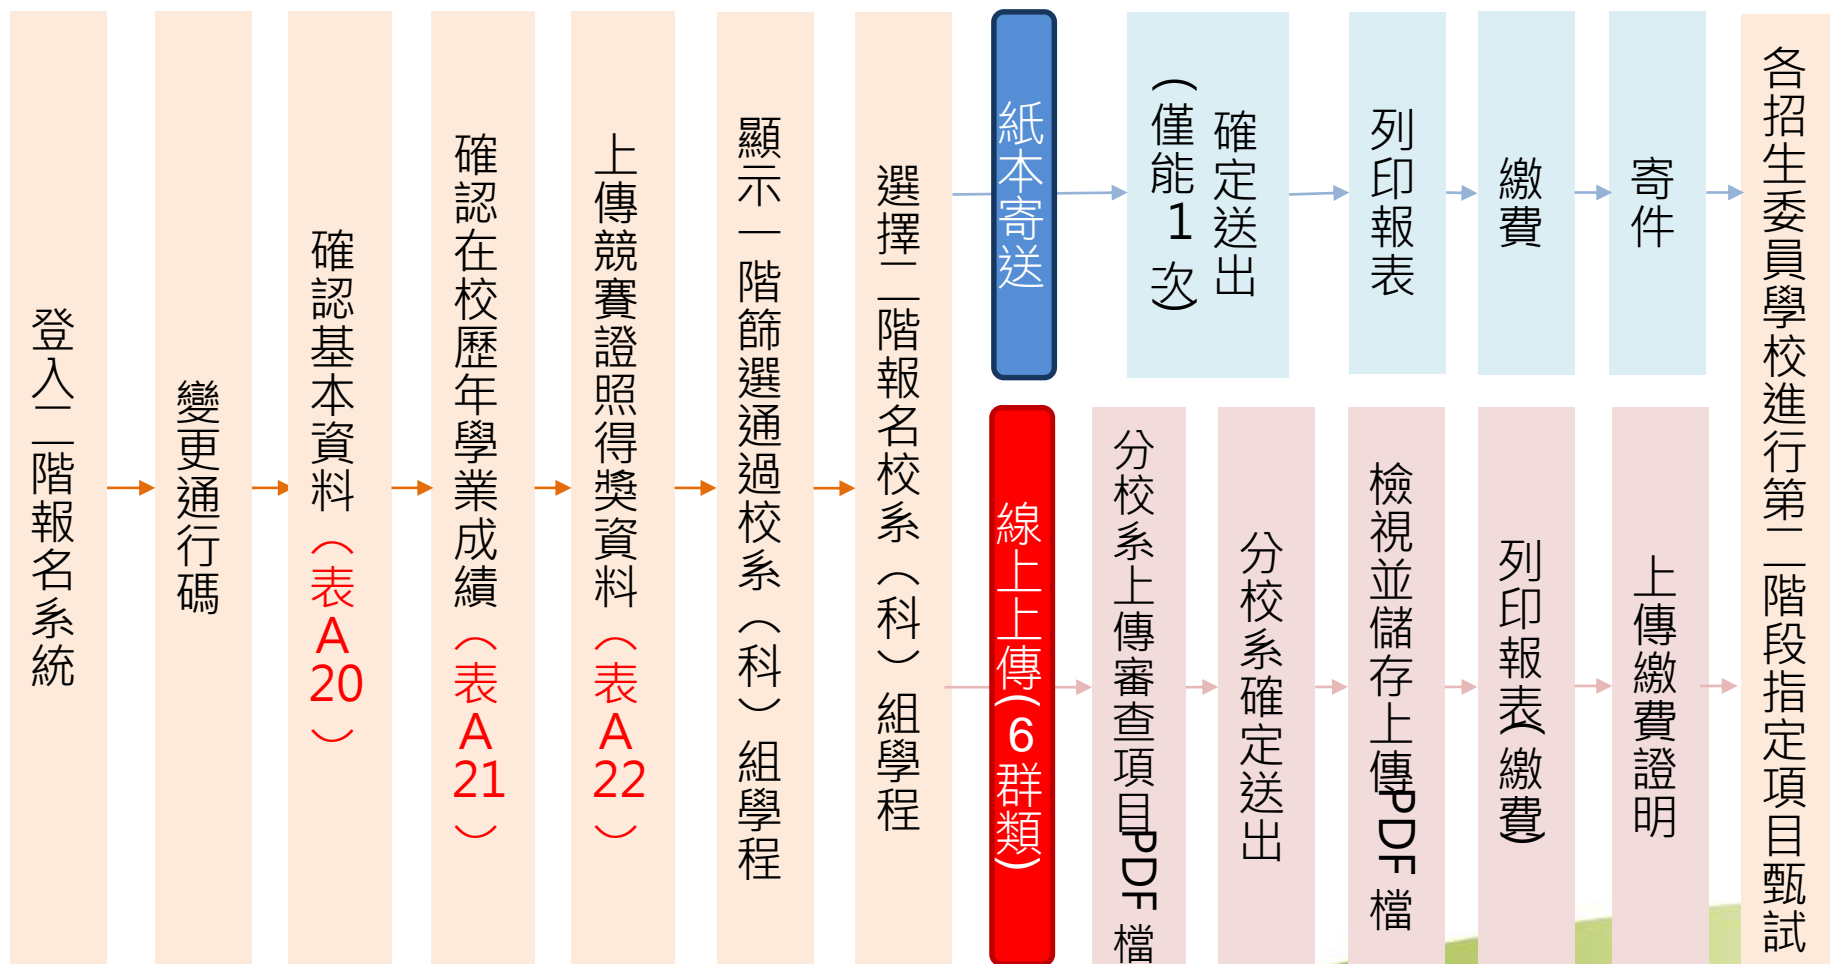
登入二階報名系統

變更通行碼

確認基本資料（表A20）

確認在校歷年學業成績（表A21）

上傳競賽證照得獎資料（表A22）

顯示一階篩選通過校系（科）組學程

選擇二階報名校系（科）組學程

紙本寄送

確定送出（僅能1次）

列印報表

繳費

寄件

線上上傳(6群類)

分校系上傳審查項目PDF檔

分校系確定送出

檢視並儲存上傳PDF檔

列印報表(繳費)

上傳繳費證明

各招生委員學校進行第二階段指定項目甄試